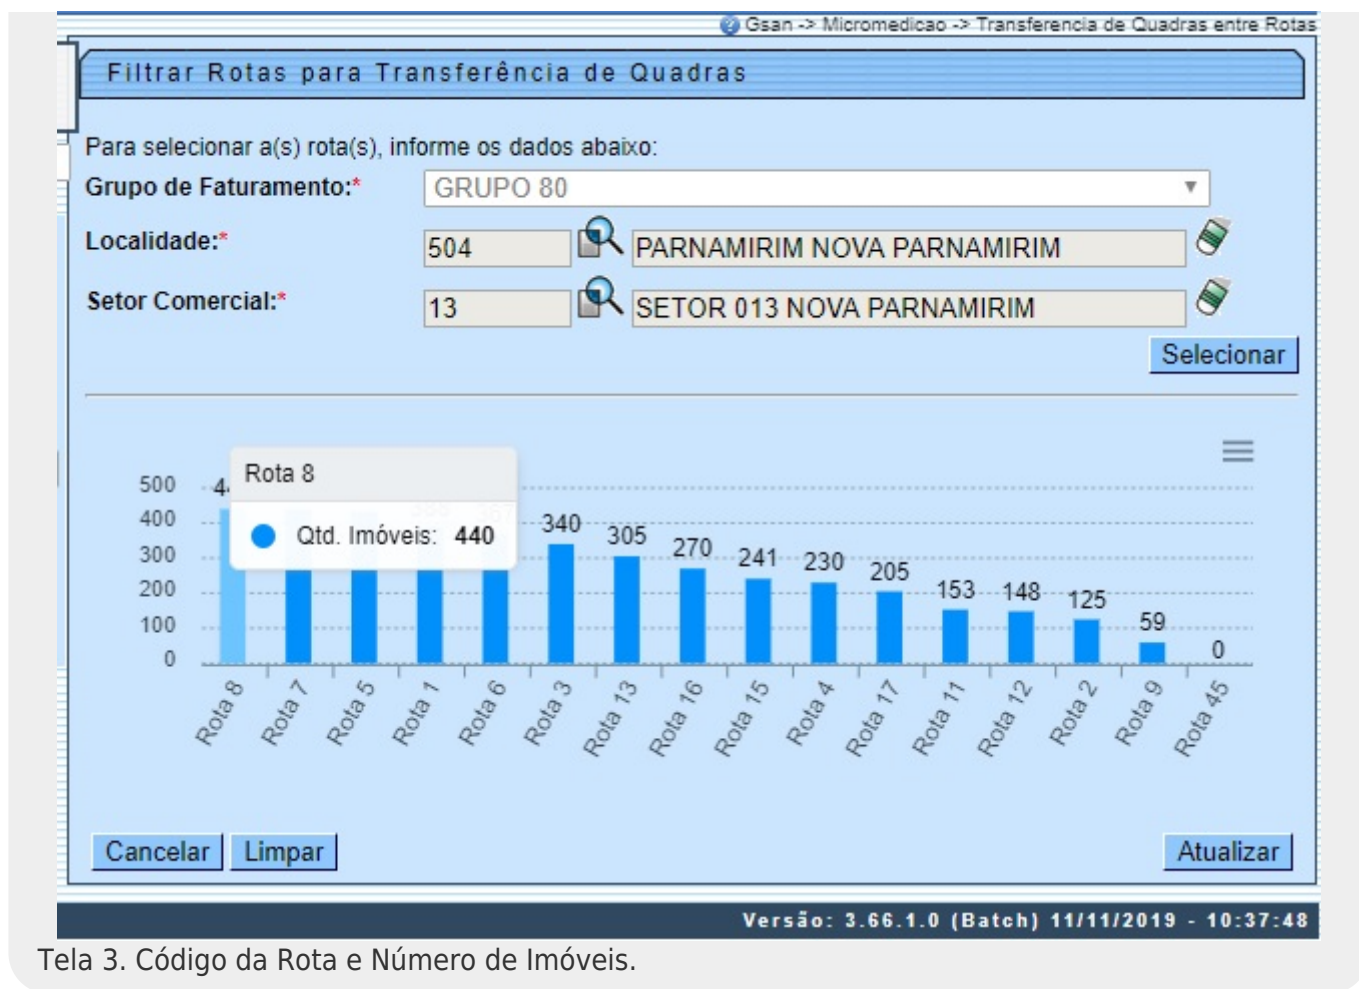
Gsan -> Micromedicao -> Transferencia de Quadras entre Rotas

Filtrar Rotas para Transferência de Quadras

Para selecionar a(s) rota(s), informe os dados abaixo:

Grupo de Faturamento:* GRUPO 80

Localidade:* 504 PARNAMIRIM NOVA PARNAMIRIM

Setor Comercial:* 13 SETOR 013 NOVA PARNAMIRIM

Selecionar

Rota 8
Qtd. Imóveis: 440

500
400
300
200
100
0

4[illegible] 340 305 270 241 230 205 153 148 125 59 0

Rota 8, Rota 7, Rota 5, Rota 1, Rota 6, Rota 3, Rota 13, Rota 16, Rota 15, Rota 4, Rota 17, Rota 11, Rota 12, Rota 2, Rota 9, Rota 45

Cancelar Limpar Atualizar

Versão: 3.66.1.0 (Batch) 11/11/2019 - 10:37:48

Tela 3. Código da Rota e Número de Imóveis.